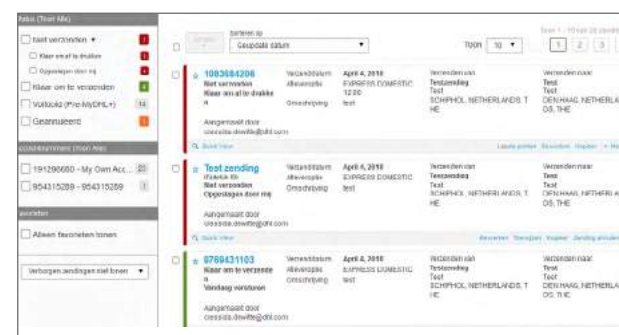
Status (Toon Alle)

Niet verzonden ▾ 1

Klaar om af te drukken 1

Opgeslagen door mij 1

Klaar om te verzenden 1

Voltooid (Pre-MyDHL+) 14

Geannuleerd 1

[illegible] (Toon Alle)

191296660 - My Own Acc... 

954315289 - 954315289

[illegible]

Alleen favorieten tonen

Verborgen zendingen niet tonen ▾

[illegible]

Sorteren op

Gewijzigde datum ▾

Toon 10 ▾

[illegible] 1 - 10 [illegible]

1 2 3

1083684206
Niet verzonden
Klaar om af te drukken
n

Aangemaakt door
cressida.dewitte@dhl.com

Verzenddatum
Afleveropties
Omschrijving

April 4, 2018
EXPRESS DOMESTIC 12:00
test

Verzonden van
Testzending
Test
SCHIPHOL, NETHERLANDS, T HE

Verzonden naar
Test
Test
DEN HAAG, NETHERLA DS, THE

Quick View

Labels printen Bewerken Kopiëren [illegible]

Test zending
(Referentie ID)
Niet verzonden
Opgeslagen door mij

Aangemaakt door
cressida.dewitte@dhl.com

Verzenddatum
Afleveropties
Omschrijving

April 4, 2018
EXPRESS DOMESTIC
test

Verzonden van
Testzending
Test
SCHIPHOL, NETHERLANDS, T HE

Verzonden naar
Test
Test
DEN HAAG, NETHERLA DS, THE

Quick View

Bewerken Toevoegen Kopiëren Zending annuleren

9769431103
Klaar om te verzende n
Voorlaag verzonden

Aangemaakt door
cressida.dewitte@dhl.com

Verzenddatum
Afleveropties
Omschrijving

April 4, 2018
EXPRESS DOMESTIC
test

Verzonden van
Testzending
Test
SCHIPHOL, NETHERLANDS, T HE

Verzonden naar
Test
Test
DEN HAAG, NETHERLA DS, THE